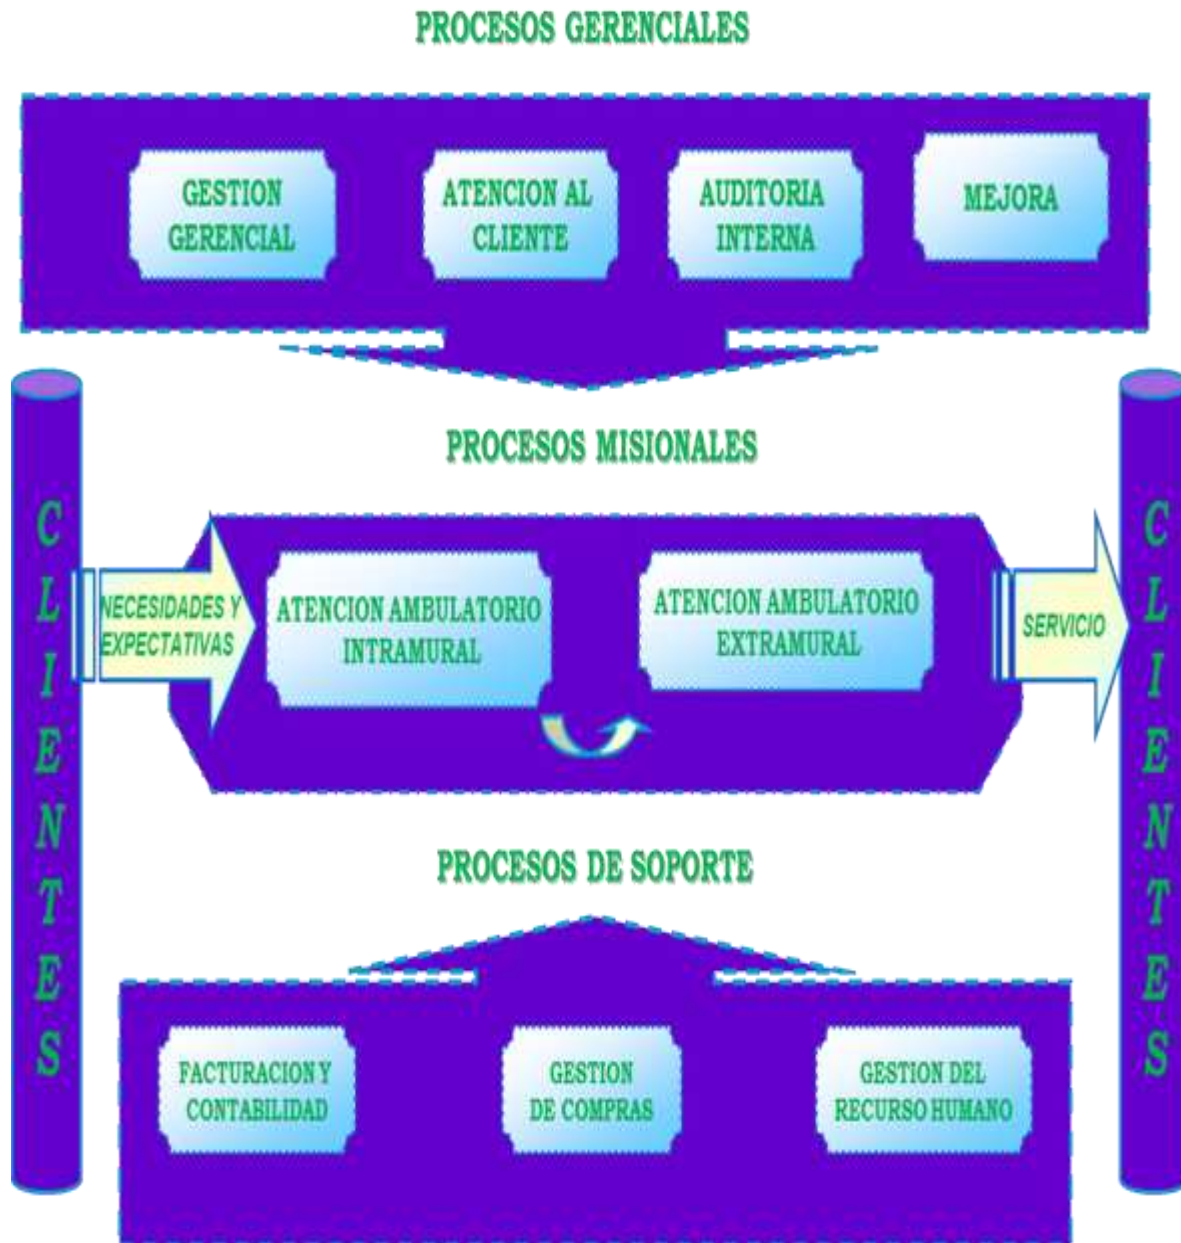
PROCESOS GERENCIALES

GESTION GERENCIAL

ATENCION AL CLIENTE

AUDITORIA INTERNA

MEJORA

PROCESOS MISIONALES

CLIENTES

NECESIDADES Y EXPECTATIVAS

ATENCION AMBULATORIO INTRAMURAL

ATENCION AMBULATORIO EXTRAMURAL

SERVICIO

CLIENTES

PROCESOS DE SOPORTE

FACTURACION Y CONTABILIDAD

GESTION DE COMPRAS

GESTION DEL RECURSO HUMANO